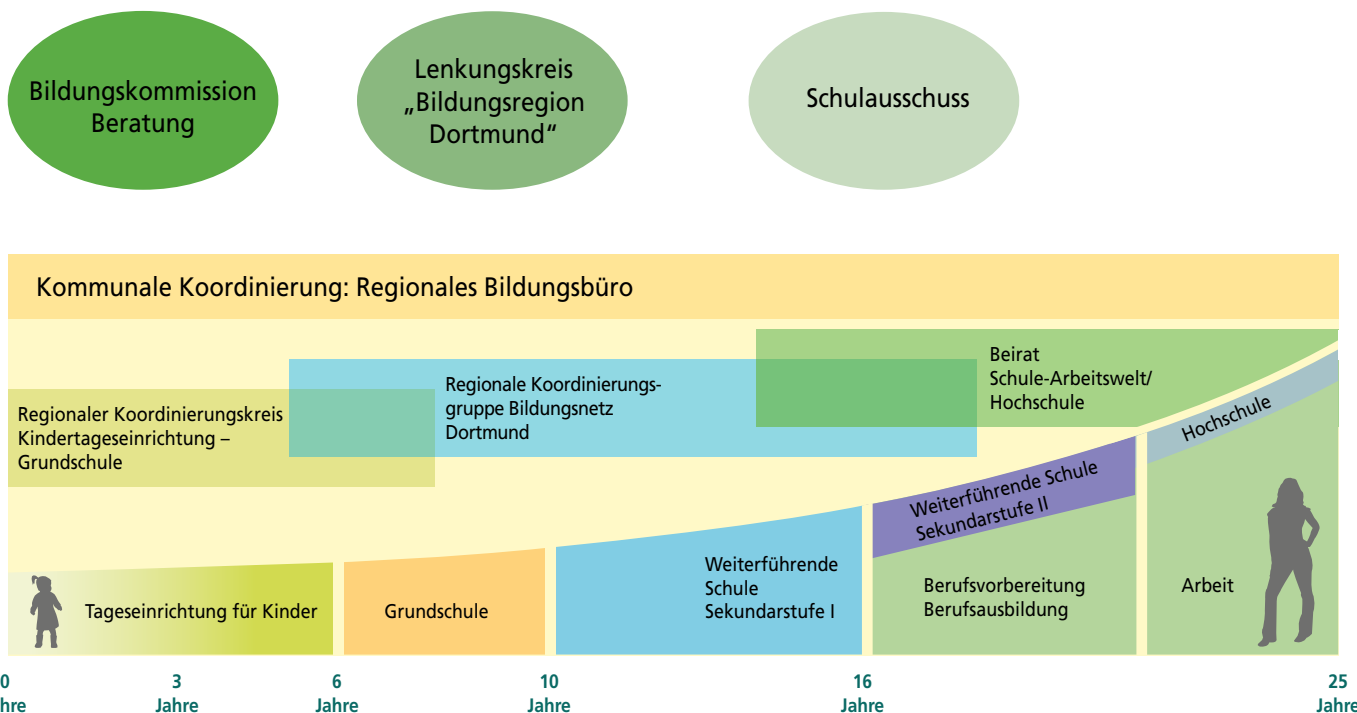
Bildungskommission Beratung

Lenkungskreis „Bildungsregion Dortmund“

Schulausschuss

Kommunale Koordinierung: Regionales Bildungsbüro

Regionaler Koordinierungskreis Kindertageseinrichtung – Grundschule

Regionale Koordinierungsgruppe Bildungsnetz Dortmund

Beirat Schule-Arbeitswelt/ Hochschule

Hochschule

Weiterführende Schule Sekundarstufe II

Tageseinrichtung für Kinder

Grundschule

Weiterführende Schule Sekundarstufe I

Berufsvorbereitung Berufsausbildung

Arbeit

0 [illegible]hre

3 Jahre

6 Jahre

10 Jahre

16 Jahre

25 Jahre